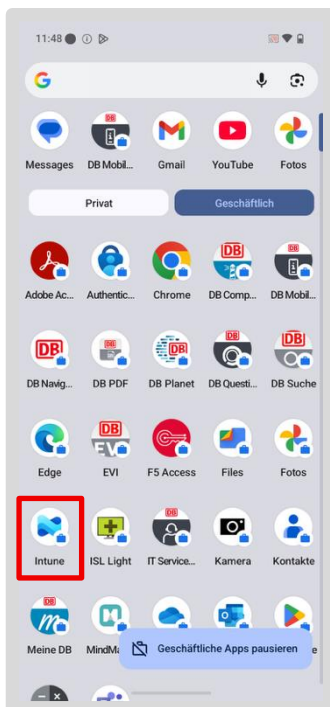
11:48

G

Messages
DB Mobil...
Gmail
YouTube
Fotos

Privat
Geschäftlich

Adobe Ac...
Authentic...
Chrome
DB Comp...
DB Mobil...

DB Navig...
DB PDF
DB Planet
DB Questi...
DB Suche

Edge
EVI
F5 Access
Files
Fotos

Intune
ISL Light
IT Service...
Kamera
Kontakte

Meine DB
MindM...
Geschäftliche Apps pausieren